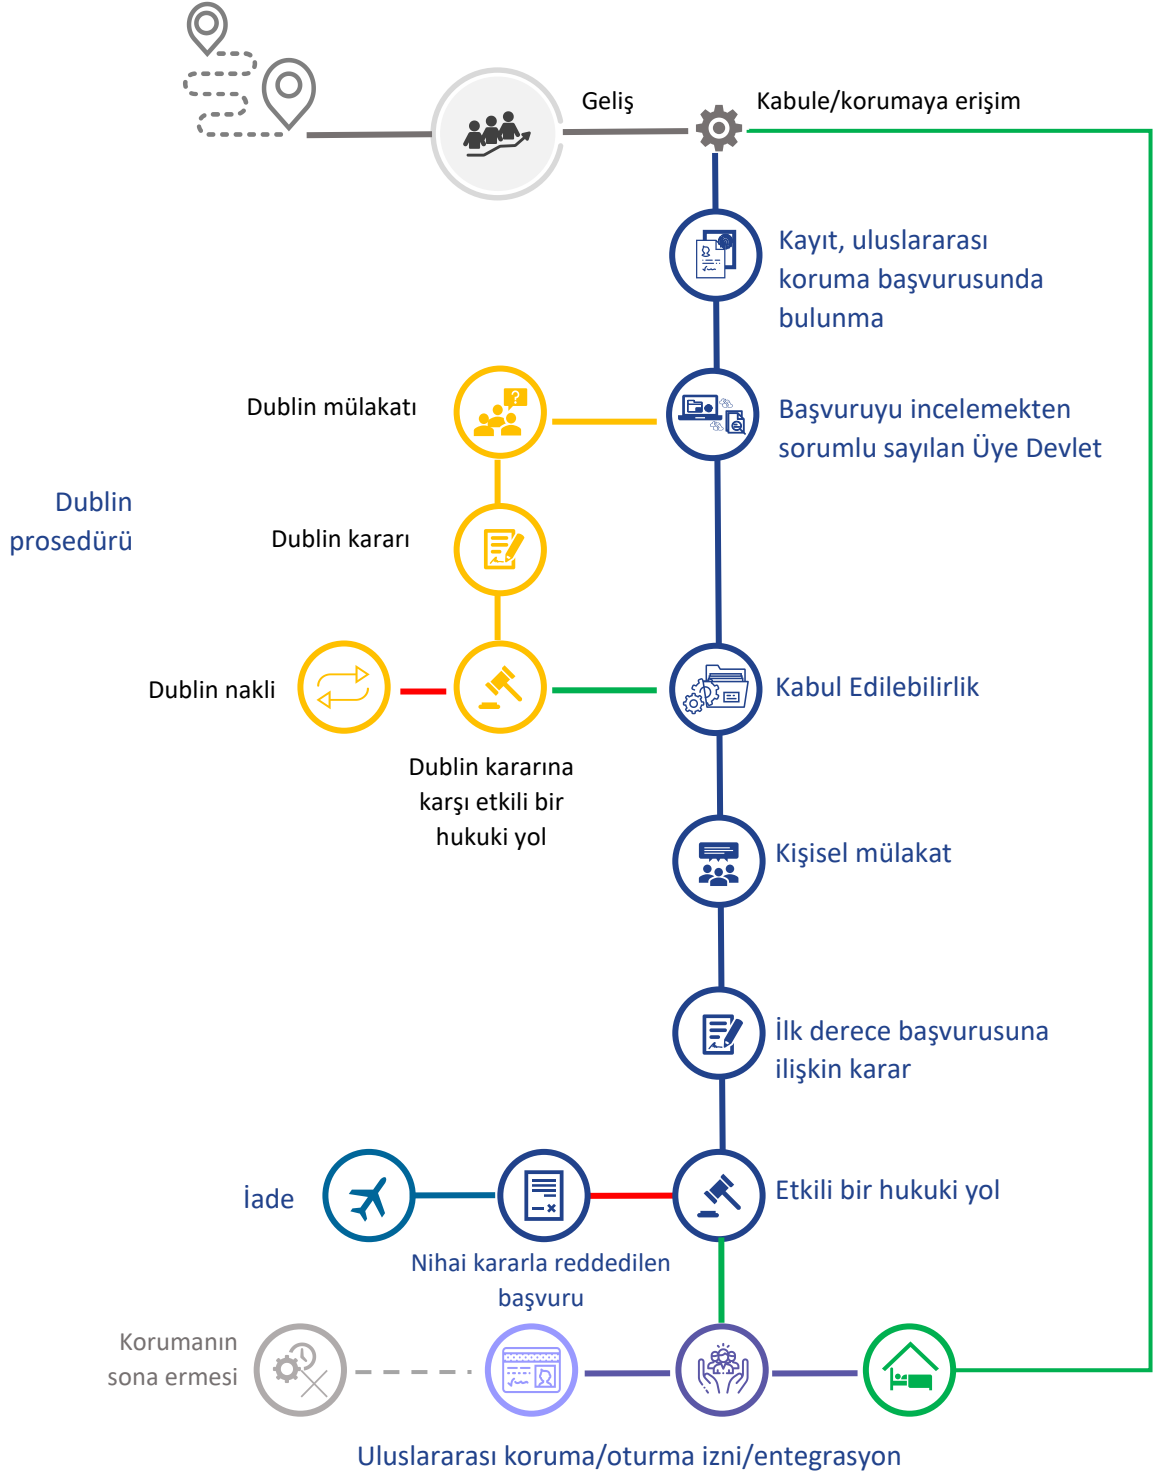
Geliş

Kabule/korumaya erişim

Kayıt, uluslararası koruma başvurusunda bulunma

Dublin mülakatı

Başvuruyu incelemekten sorumlu sayılan Üye Devlet

Dublin prosedürü

Dublin kararı

Dublin nakli

Kabul Edilebilirlik

Dublin kararına karşı etkili bir hukuki yol

Kişisel mülakat

İlk derece başvurusuna ilişkin karar

İade

Etkili bir hukuki yol

Nihai kararla reddedilen başvuru

Korumanın sona ermesi

Uluslararası koruma/oturma izni/entegrasyon